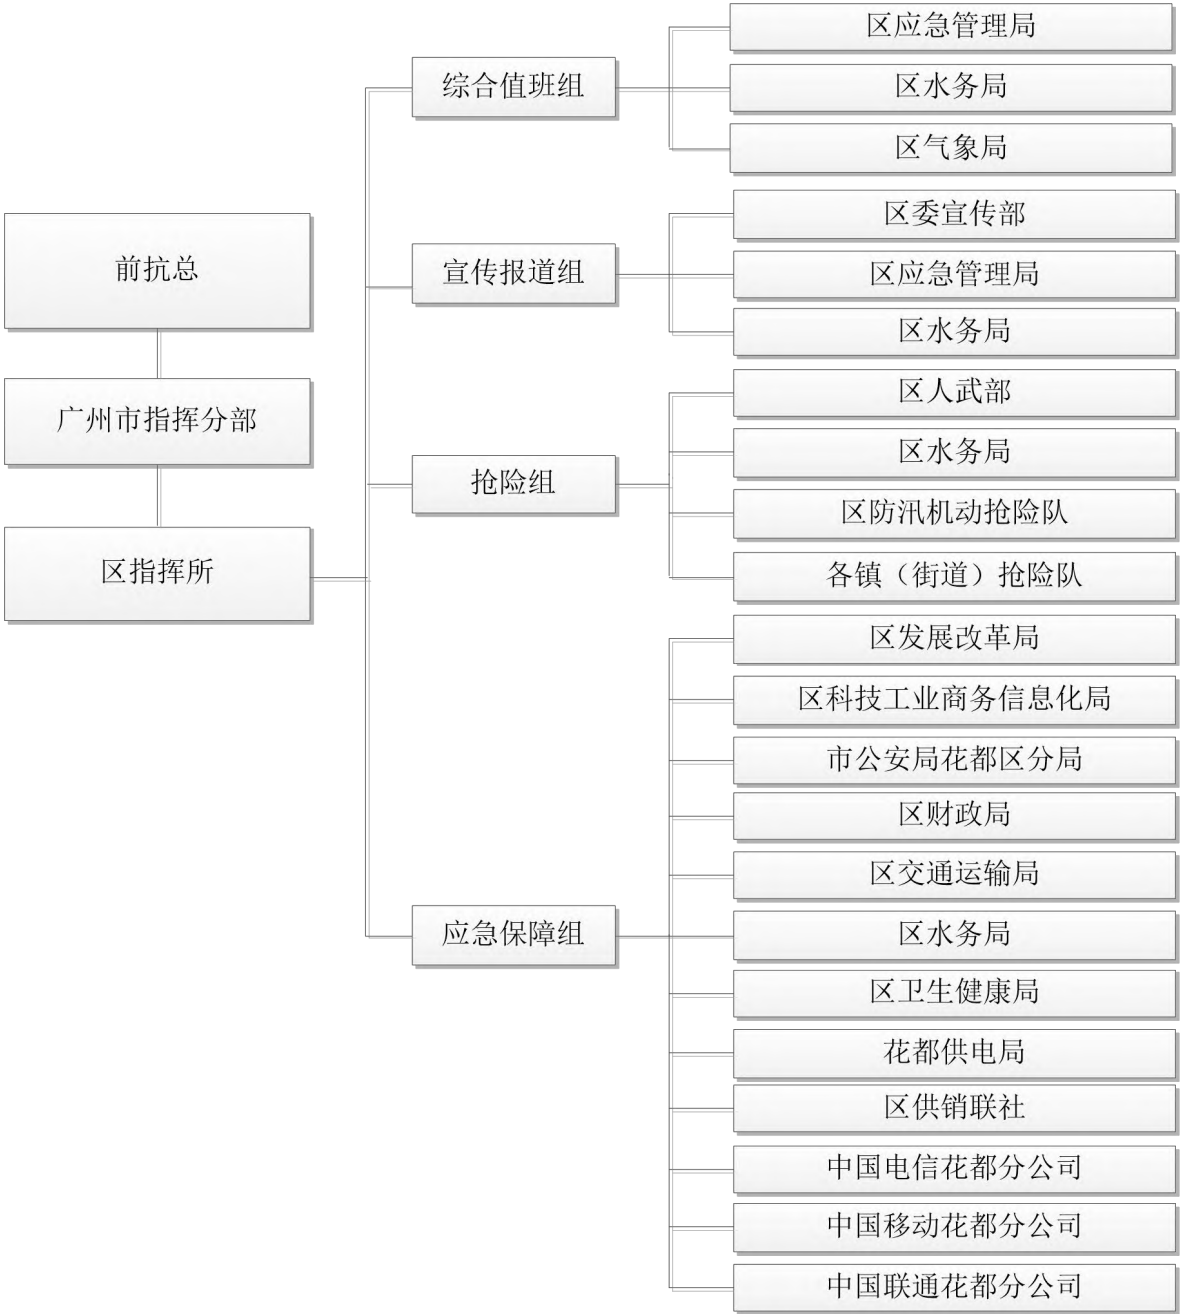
前抗总

广州市指挥分部

区指挥所

综合值班组

区应急管理局

区水务局

区气象局

宣传报道组

区委宣传部

区应急管理局

区水务局

抢险组

区人武部

区水务局

区防汛机动抢险队

各镇（街道）抢险队

应急保障组

区发展改革局

区科技工业商务信息化局

市公安局花都区分局

区财政局

区交通运输局

区水务局

区卫生健康局

花都供电局

区供销联社

中国电信花都分公司

中国移动花都分公司

中国联通花都分公司